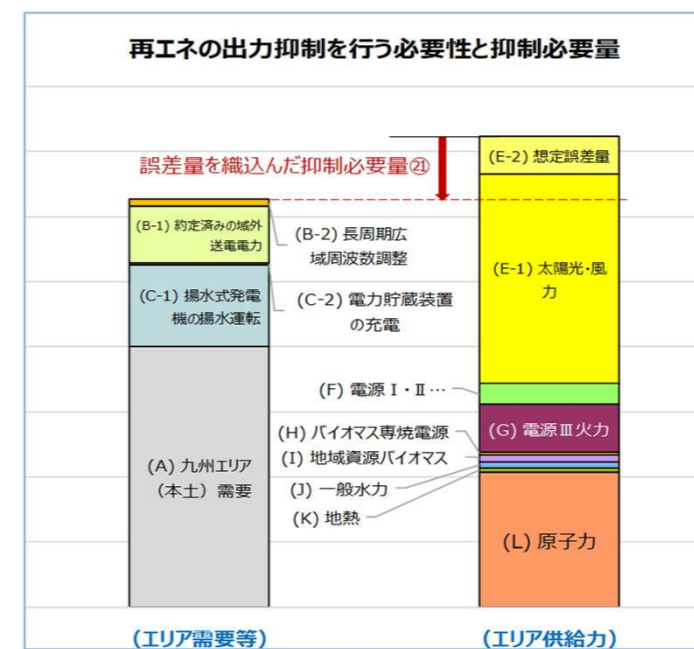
再エネの出力抑制を行う必要性と抑制必要量

誤差量を織込んだ抑制必要量㉑

(B-1) 約定済みの域外送電力

(B-2) 長周期広域周波数調整

(C-1) 揚水式発電機の揚水運転

(C-2) 電力貯蔵装置の充電

(A) 九州エリア（本土）需要

(E-2) 想定誤差量

(E-1) 太陽光・風力

(F) 電源Ⅰ・Ⅱ…

(G) 電源Ⅲ火力

(H) バイオマス専焼電源

(I) 地域資源バイオマス

(J) 一般水力

(K) 地熱

(L) 原子力

（エリア需要等）

（エリア供給力）